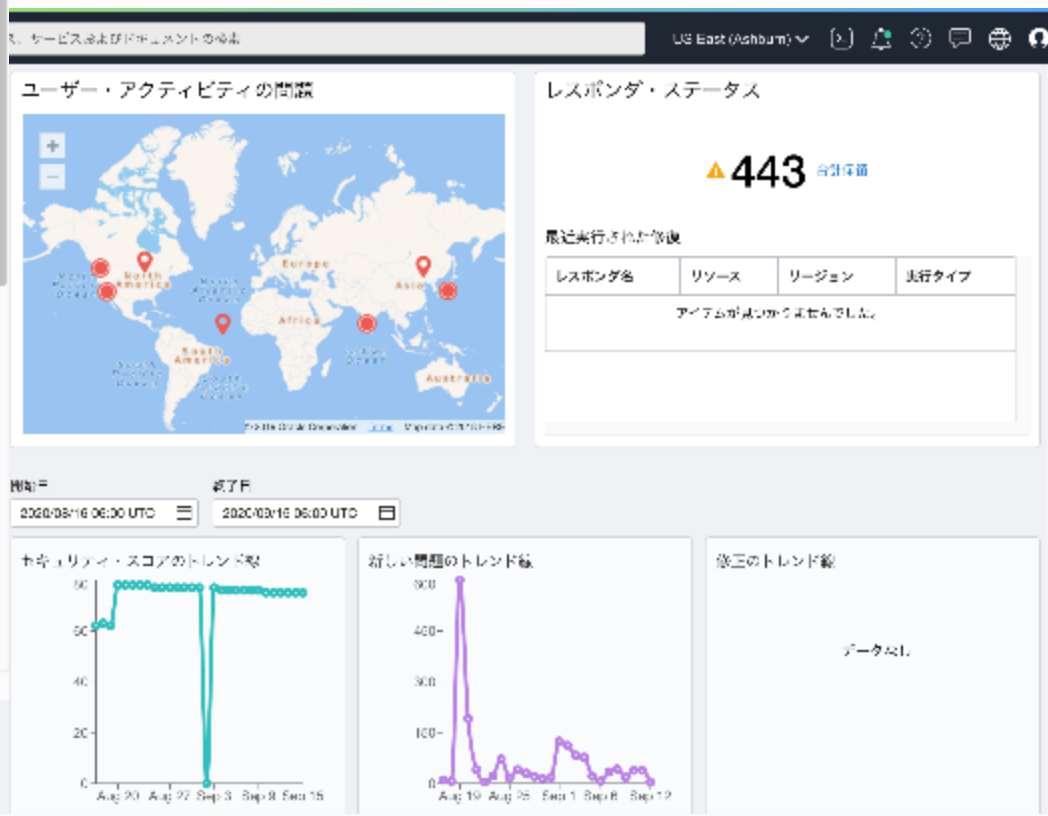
ス、サービスおよびドキュメントの検索

US East (Ashburn)

ユーザー・アクティビティの問題

+
−

North America
South America
Europe
Africa
Asia
Australia

レスポンダ・ステータス

443 合計停止

最近実行された修復

| レスポンダ名 | リソース | リージョン | 実行タイプ |
|---|---|---|---|
| アイテムが見つかりませんでした。 | | | |

開始日
2020/08/16 06:00 UTC

終了日
2020/09/16 06:00 UTC

セキュリティ・スコアのトレンド線
80
60
40
20
0
Aug 20 Aug 27 Sep 3 Sep 9 Sep 15

新しい問題のトレンド線
500
400
300
200
100
0
Aug 19 Aug 26 Sep 1 Sep 6 Sep 12

修正のトレンド線

データなし